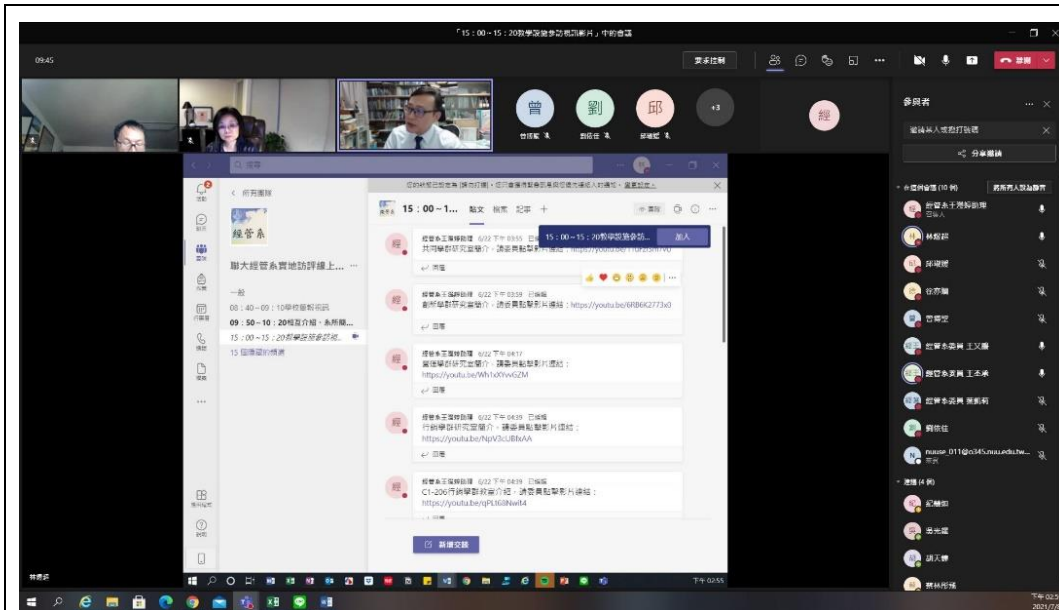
「15：00～15：20教學設施參訪視訊影片」中的會議

09:45

更多控制

離開

曾 曾琮藍
劉 劉佳佳
邱 邱瑞廷
+3
經

參與者

邀請某人或撥打號碼

分享邀請

會議中(10 個)
靜音所有人

新管系主辦單位 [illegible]
召集人
林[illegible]
邱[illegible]
徐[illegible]
曾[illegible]
經管系委員 王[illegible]
經管系委員 王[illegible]
經管系委員 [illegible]
劉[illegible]
nuuse_011@o365.nuu.edu.tw...

建議 (4 個)
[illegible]
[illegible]
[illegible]
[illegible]

搜尋

所有團隊

經管系

聯大經管系實地訪評線上...

一般
08：40～09：10學校簡報視訊
09：50～10：20經營介紹・系所簡...
15：00～15：20教學設施參訪視...
15 個隱藏的頻道

15：00～1...
貼文 檔案 記事 +

15：00～15：20教學設施參訪...
加入

經管系王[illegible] 6/22 下午 03:55 已編輯
共同學群研究室簡介，請委員點擊影片連結：https://youtu.be/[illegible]
回覆

經管系王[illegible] 6/22 下午 03:59 已編輯
創研學群研究室簡介，請委員點擊影片連結：https://youtu.be/6RB6K2773x0
回覆

經管系王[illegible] 6/22 下午 04:17
管理學群研究室簡介，請委員點擊影片連結：
https://youtu.be/Wh1xXYvvGZM
回覆

經管系王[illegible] 6/22 下午 04:39 已編輯
行銷學群研究室簡介，請委員點擊影片連結：
https://youtu.be/NpV3cUBfxAA
回覆

經管系王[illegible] 6/22 下午 04:39 已編輯
C1-206行銷學群教室介紹，請委員點擊影片連結：
https://youtu.be/qPLt6lINwt4

新增交談

下午 02:55